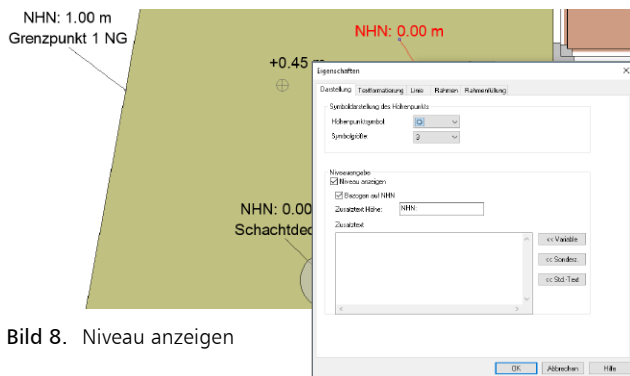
NHN: 1.00 m
Grenzpunkt 1 NG

NHN: 0.00 m

+0.45 m

NHN: 0.00
Schachtdec

Eigenschaften

Darstellung | Textformatierung | Linie | Rahmen | Rahmenfüllung

Symboldarstellung des Höhenpunkts
Höhenpunktsymbol
Symbolgröße 3

Niveauangabe
☑ Niveau anzeigen
☑ Bezogen auf NHN
Zusatztext Höhe: NHN:
Zusatztext

<< Variable
<< Sonderz.
<< Std.-Text

OK | Abbrechen | Hilfe

Bild 8. Niveau anzeigen